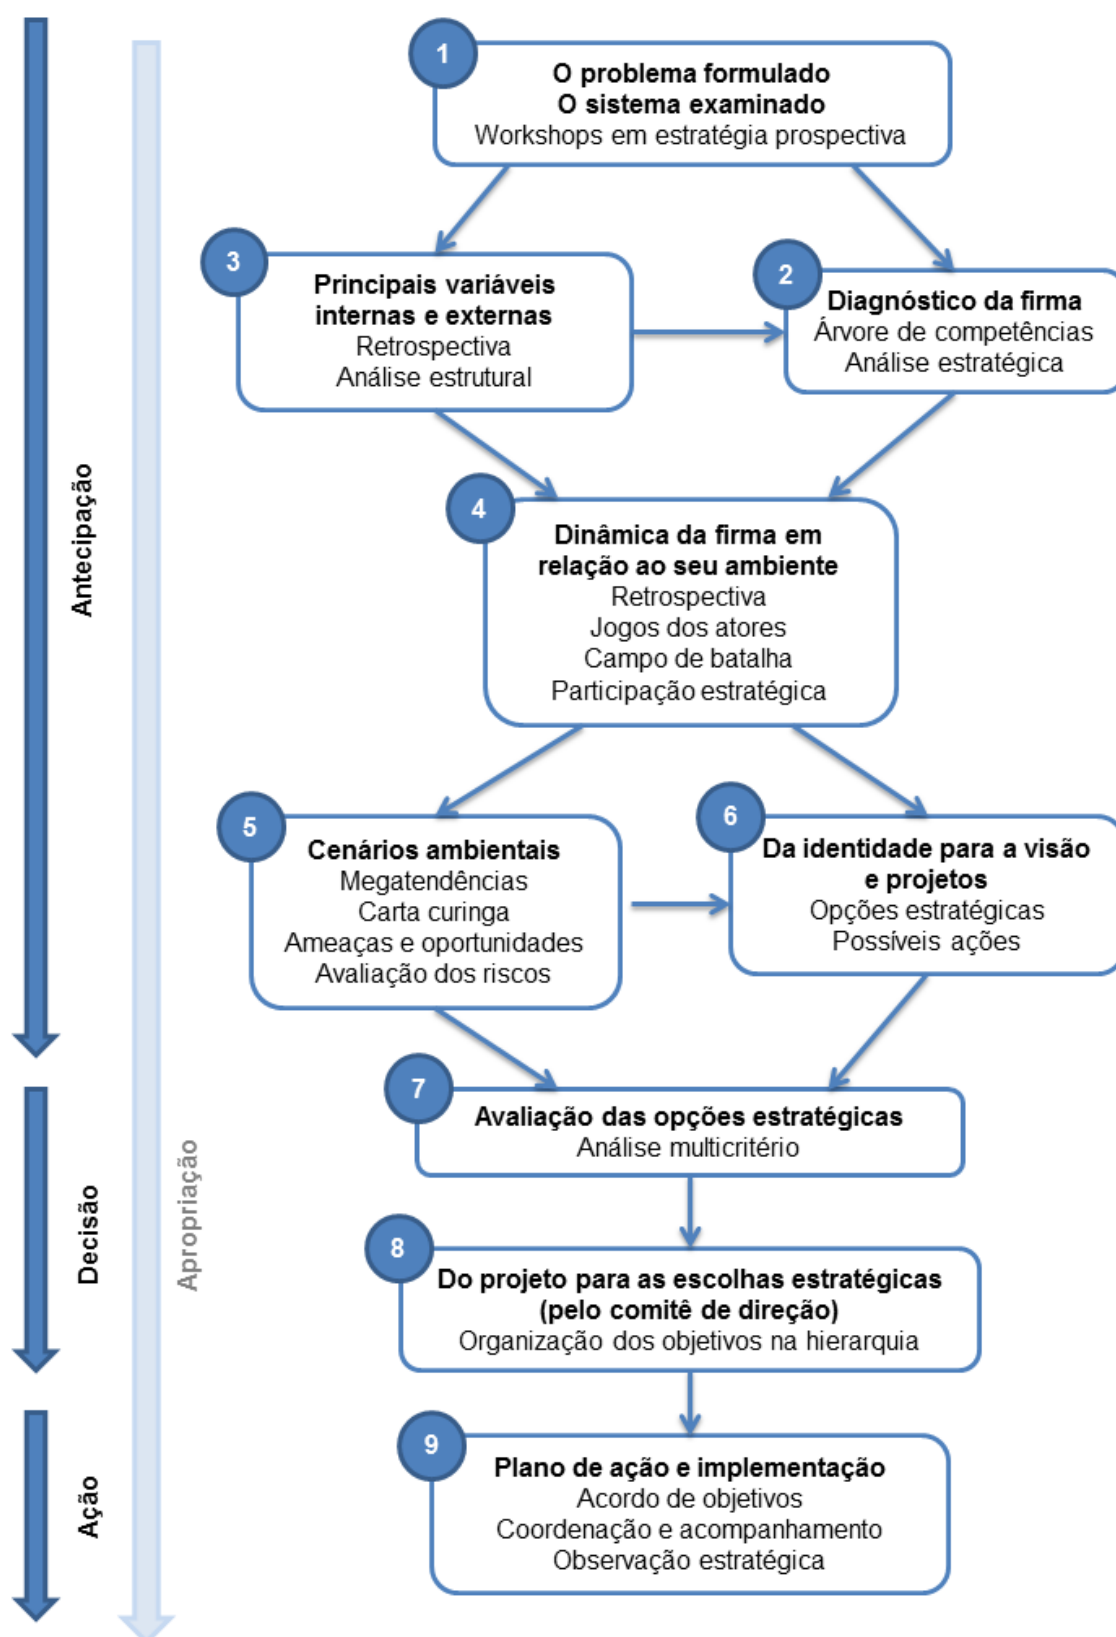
Antecipação

Decisão

Ação

Apropriação

1
O problema formulado
O sistema examinado
Workshops em estratégia prospectiva

3
Principais variáveis internas e externas
Retrospectiva
Análise estrutural

2
Diagnóstico da firma
Árvore de competências
Análise estratégica

4
Dinâmica da firma em relação ao seu ambiente
Retrospectiva
Jogos dos atores
Campo de batalha
Participação estratégica

5
Cenários ambientais
Megatendências
Carta curinga
Ameaças e oportunidades
Avaliação dos riscos

6
Da identidade para a visão e projetos
Opções estratégicas
Possíveis ações

7
Avaliação das opções estratégicas
Análise multicritério

8
Do projeto para as escolhas estratégicas (pelo comitê de direção)
Organização dos objetivos na hierarquia

9
Plano de ação e implementação
Acordo de objetivos
Coordenação e acompanhamento
Observação estratégica